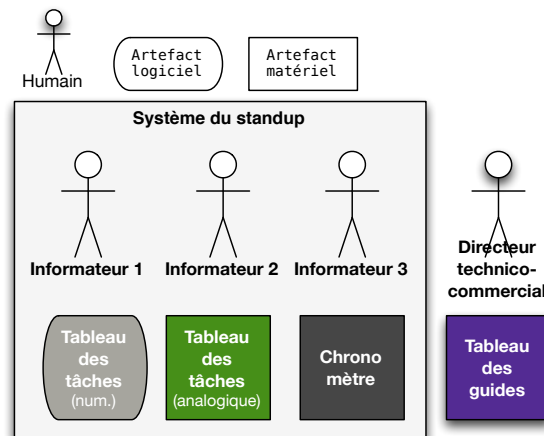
Humain

Artefact logiciel

Artefact matériel

Système du standup

Informateur 1

Informateur 2

Informateur 3

Directeur technico-commercial

Tableau des tâches (num.)

Tableau des tâches (analogique)

Chrono mètre

Tableau des guides